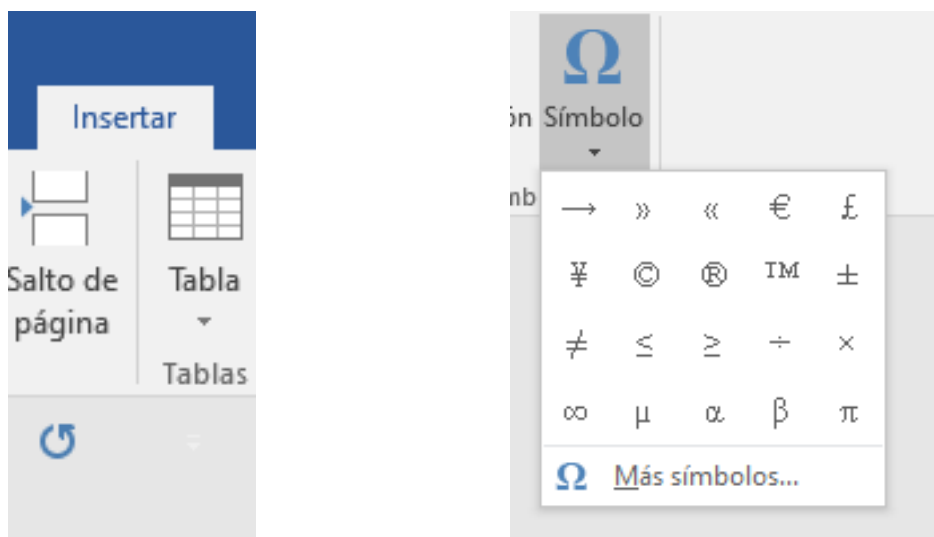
Insertar

Salto de página

Tabla

Tablas

ón

Símbolo

nb

$\longrightarrow$ » « € £

¥ © ® ™ $\pm$

$\neq$ $\leq$ $\geq$ $\div$ $\times$

$\infty$ $\mu$ $\alpha$ $\beta$ $\pi$

$\Omega$ Más símbolos...